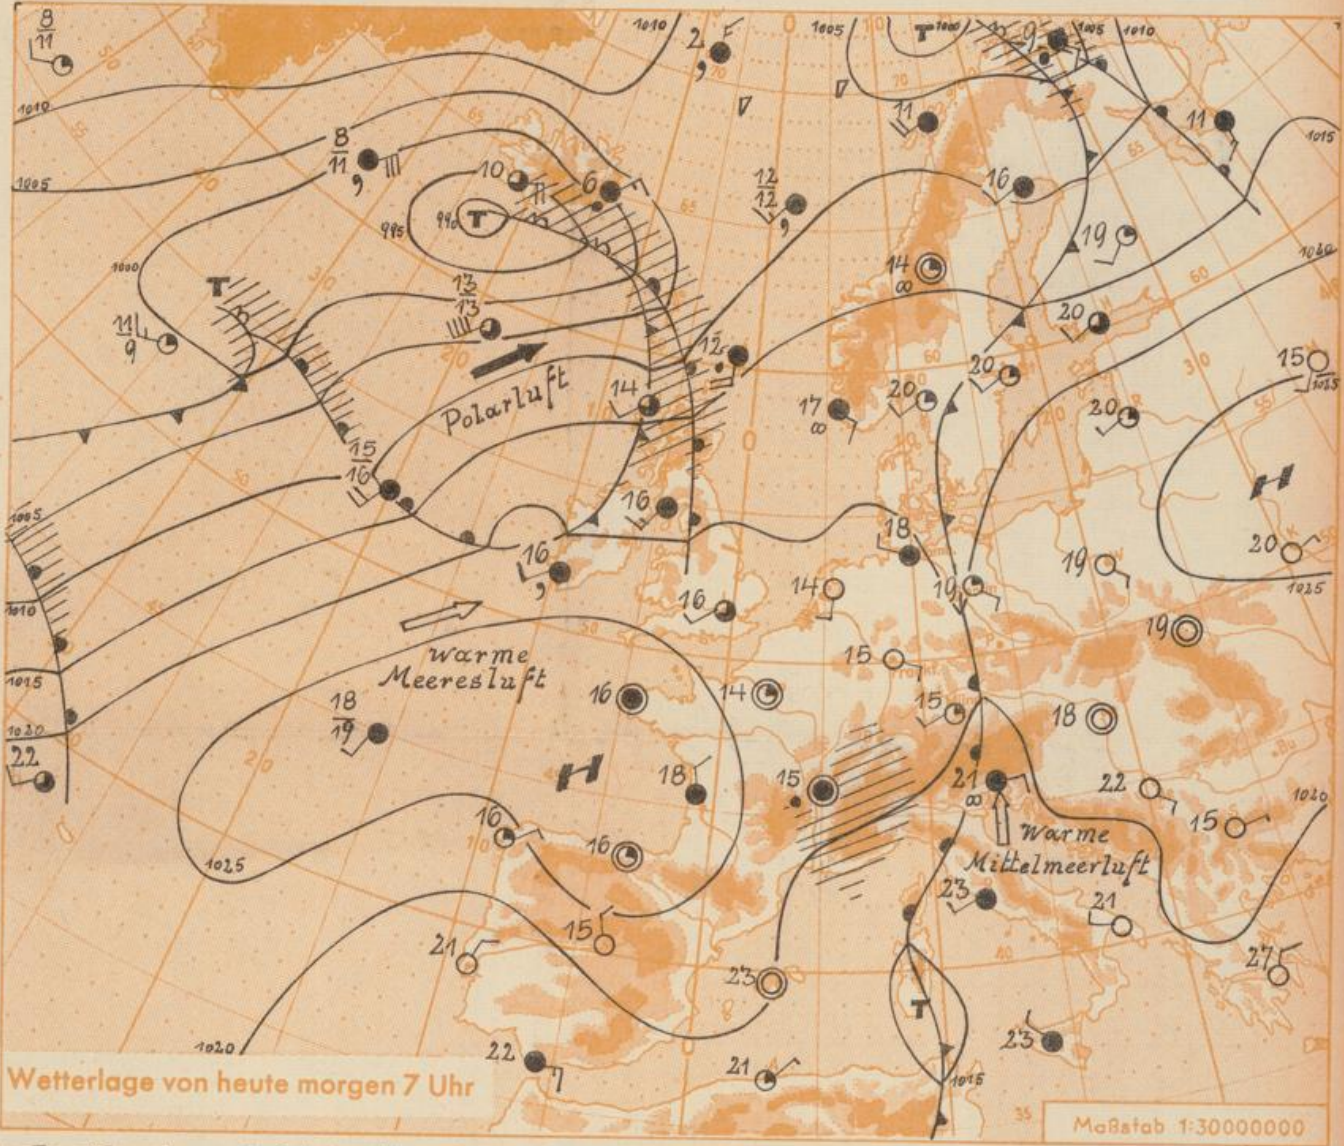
$\frac{8}{11}$

1010

1005

1000

985

990

T

T

$\frac{8}{11}$

10

6

$\frac{13}{13}$

$\frac{11}{9}$

Polarluft

14

12

$\frac{15}{16}$

16

16

1005

1010

1015

1020

22

warme Meeresluft

$\frac{18}{19}$

H

16

14

18

16

16

1025

15

21

22

1020

23

21

2

F

1005

1010

1005

1010

T

9

11

11

$\frac{12}{12}$

16

19

14

20

15

1015

1020

17

20

20

20

18

20

14

19

16

10

15

19

15

18

15

21

22

15

1020

warme Mittelmeerluft

23

21

27

T

23

1015

Wetterlage von heute morgen 7 Uhr

Maßstab 1:30000000

1025

H